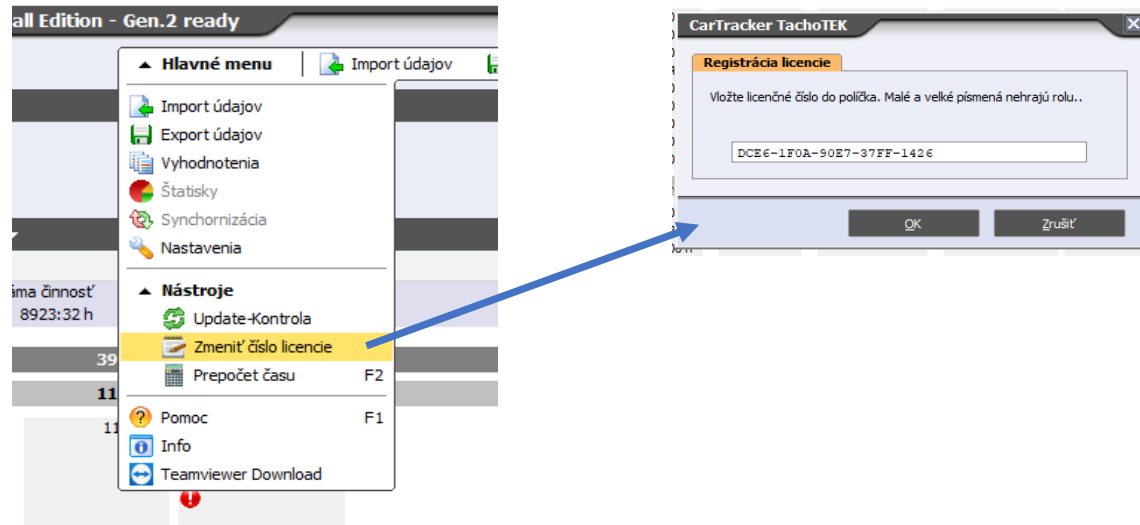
all Edition - Gen.2 ready

Hlavné menu
Import údajov

Import údajov
Export údajov
Vyhodnotenia
Štatisky
Synchronizácia
Nastavenia

Nástroje
Update-Kontrola
Zmeniť číslo licencie
Prepočet času F2

Pomoc F1
Info
Teamviewer Download

áma činnosť
8923:32 h

39
11
11

CarTracker TachoTEK

Registrácia licencie

Vložte licenčné číslo do políčka. Malé a veľké písmená nehrajú rolu..

DCE6-1F0A-90E7-37FF-1426

OK
Zrušiť